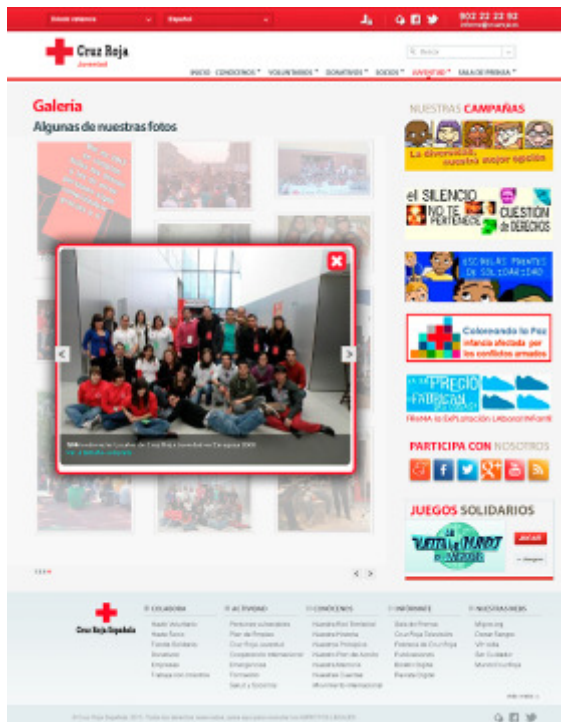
Selecciona comunidad | Español

902 22 22 92
informa@cruzroja.es

Cruz Roja
Juventud

Buscar

INICIO CONÓCENOS VOLUNTARIADO DONATIVOS SOCIOS JUVENTUD SALA DE PRENSA

Galería
Algunas de nuestras fotos

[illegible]

NUESTRAS CAMPAÑAS

La diversidad, nuestra mejor opción

el SILENCIO NO TE PERTENECE CUESTIÓN de DERECHOS

ESCUELAS FRENTES DE SOLIDARIDAD

Coloreando la Paz
Infancia afectada por los conflictos armados

EL PRECIO FABRICAR
TRAMA la EXPLOTACIÓN LABORAL INFANTIL

PARTICIPA CON NOSOTROS

JUEGOS SOLIDARIOS

Jugar

Cruz Roja Española

COLABORA | ACTIVIDAD | CONÓCENOS | INFÓRMATE | NUESTRAS WEBS

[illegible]